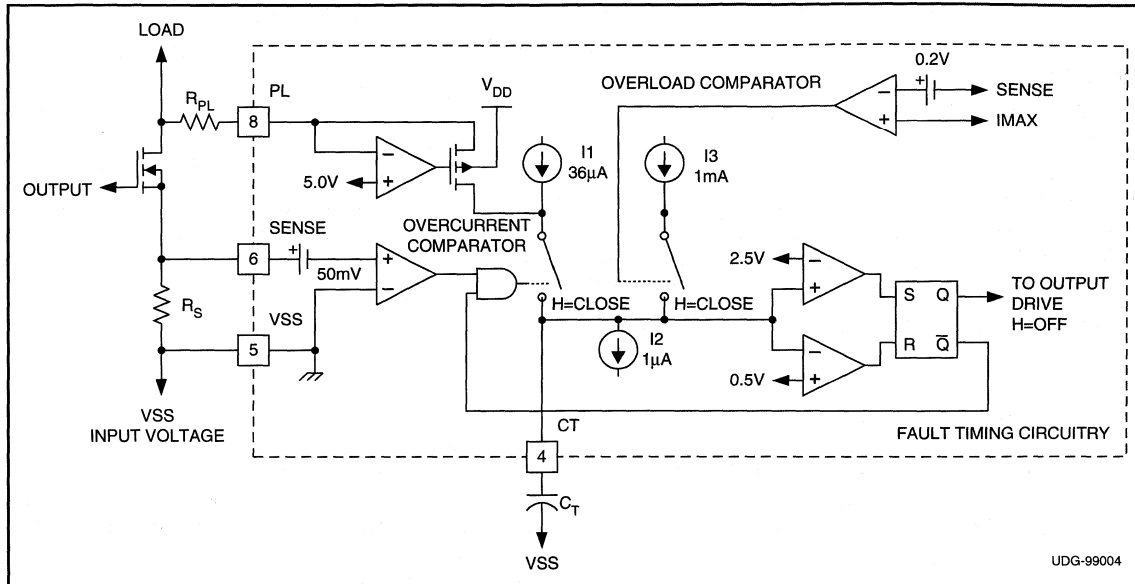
LOAD

$R_{PL}$

8

PL

$V_{DD}$

OVERLOAD COMPARATOR

0.2V

+

−

SENSE

+

IMAX

OUTPUT

−

+

5.0V

I1
36μA

I3
1mA

SENSE

+

6

50mV

+

−

OVERCURRENT COMPARATOR

2.5V

−

+

S

Q

TO OUTPUT DRIVE H=OFF

$R_S$

5

VSS

H=CLOSE

H=CLOSE

I2
1μA

−

+

0.5V

R

$\overline{Q}$

VSS
INPUT VOLTAGE

CT

FAULT TIMING CIRCUITRY

4

$C_T$

VSS

UDG-99004